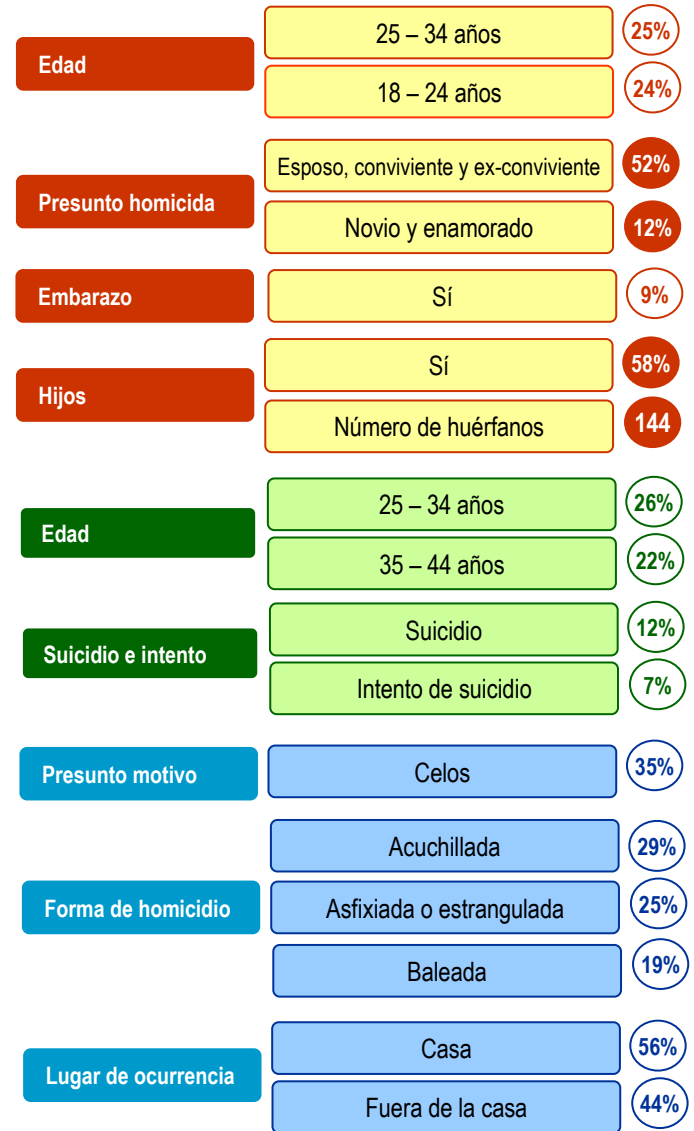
Edad
25 – 34 años
25%
18 – 24 años
24%

Presunto homicida
Esposo, conviviente y ex-conviviente
52%
Novio y enamorado
12%

Embarazo
Sí
9%

Hijos
Sí
58%
Número de huérfanos
144

Edad
25 – 34 años
26%
35 – 44 años
22%

Suicidio e intento
Suicidio
12%
Intento de suicidio
7%

Presunto motivo
Celos
35%

Forma de homicidio
Acuchillada
29%
Asfixiada o estrangulada
25%
Baleada
19%

Lugar de ocurrencia
Casa
56%
Fuera de la casa
44%